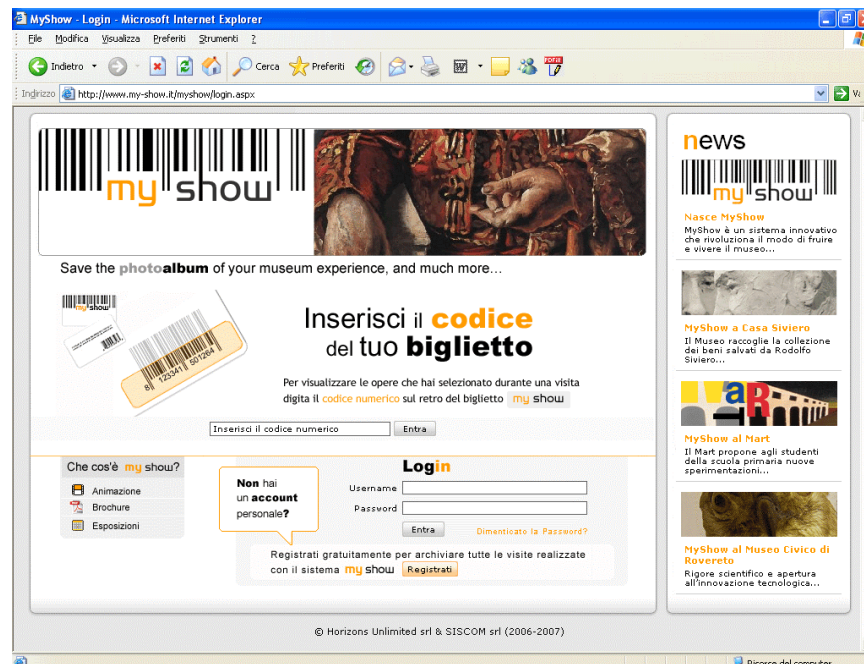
MyShow - Login - Microsoft Internet Explorer

File Modifica Visualizza Preferiti Strumenti ?

Indietro Cerca Preferiti

Indirizzo http://www.my-show.it/myshow/login.aspx

Va

my show

Save the photoalbum of your museum experience, and much more...

my show

8 123341 501264

Inserisci il codice del tuo biglietto

Per visualizzare le opere che hai selezionato durante una visita digita il codice numerico sul retro del biglietto my show

Inserisci il codice numerico Entra

Che cos'è my show?

Animazione

Brochure

Esposizioni

Non hai un account personale?

Login

Username

Password

Entra

Dimenticato la Password?

Registrati gratuitamente per archiviare tutte le visite realizzate con il sistema my show Registrati

news

my show

Nasce MyShow

MyShow è un sistema innovativo che rivoluziona il modo di fruire e vivere il museo...

MyShow a Casa Siviero

Il Museo raccoglie la collezione dei beni salvati da Rodolfo Siviero...

MART

MyShow al Mart

Il Mart propone agli studenti della scuola primaria nuove sperimentazioni...

MyShow al Museo Civico di Rovereto

Rigore scientifico e apertura all'innovazione tecnologica...

© Horizons Unlimited srl & SISCOM srl (2006-2007)

Risorse del computer